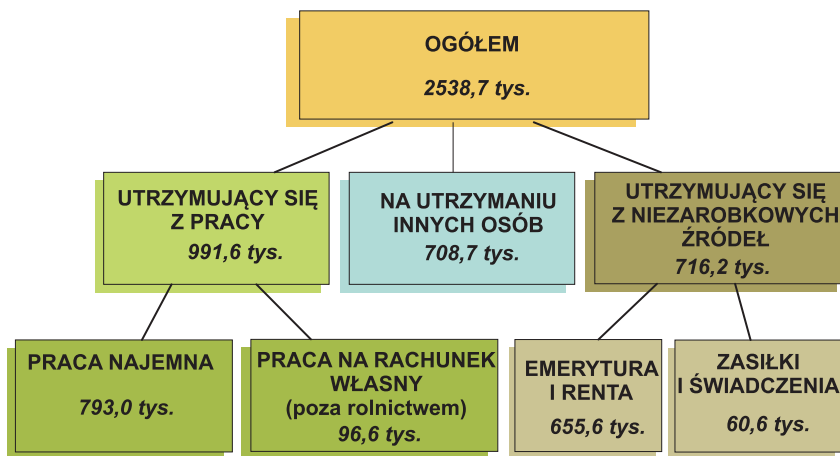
OGÓŁEM
2538,7 tys.

UTRZYMUJĄCY SIĘ Z PRACY
991,6 tys.

NA UTRZYMANIU INNYCH OSÓB
708,7 tys.

UTRZYMUJĄCY SIĘ Z NIEZAROBKOWYCH ŹRÓDEŁ
716,2 tys.

PRACA NAJEMNA
793,0 tys.

PRACA NA RACHUNEK WŁASNY
(poza rolnictwem)
96,6 tys.

EMERYTURA I RENTA
655,6 tys.

ZASIŁKI I ŚWIADCZENIA
60,6 tys.